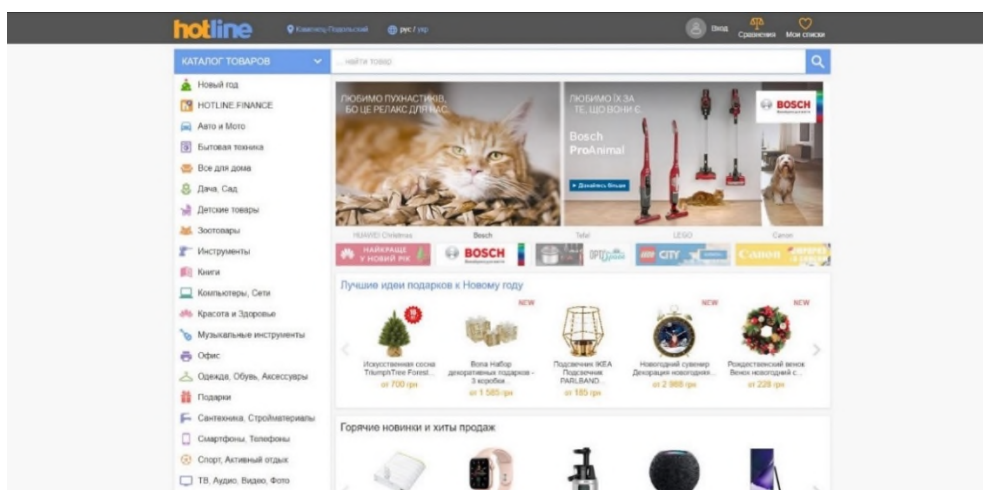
hotline Каменец-Подольский рус / укр

Вход Сравнения Мои списки

КАТАЛОГ ТОВАРОВ

найти товар

Новый год
HOTLINE.FINANCE
Авто и Мото
Бытовая техника
Все для дома
Дача, Сад
Детские товары
Зоотовары
Инструменты
Книги
Компьютеры, Сети
Красота и Здоровье
Музыкальные инструменты
Офис
Одежда, Обувь, Аксессуары
Подарки
Сантехника, Стройматериалы
Смартфоны, Телефоны
Спорт, Активный отдых
ТВ, Аудио, Видео, Фото

ЛЮБИМО ПУХНАСТИКІВ, БО ЦЕ РЕЛАКС ДЛЯ НАС

ЛЮБИМО ЇХ ЗА ТЕ, ЩО ВОНИ Є

BOSCH

Bosch ProAnimal

Дізнатись більше

HUAWEI Christmas Bosch Tefal LEGO Canon

НАЙКРАЩЕ У НОВИЙ РІК

BOSCH

CITY

Canon

Лучшие идеи подарков к Новому году

NEW NEW NEW

Искусственная сосна Triumph Tree Forest... от 700 грн

Bona Набор декоративных подарков - 3 коробки... от 1 585 грн

Подсвечник IKEA Подсвечник PARLBAND... от 185 грн

Новогодний сувенир Декорация новогодних... от 2 988 грн

Рождественский венок Венок новогодний с... от 228 грн

Горячие новинки и хиты продаж